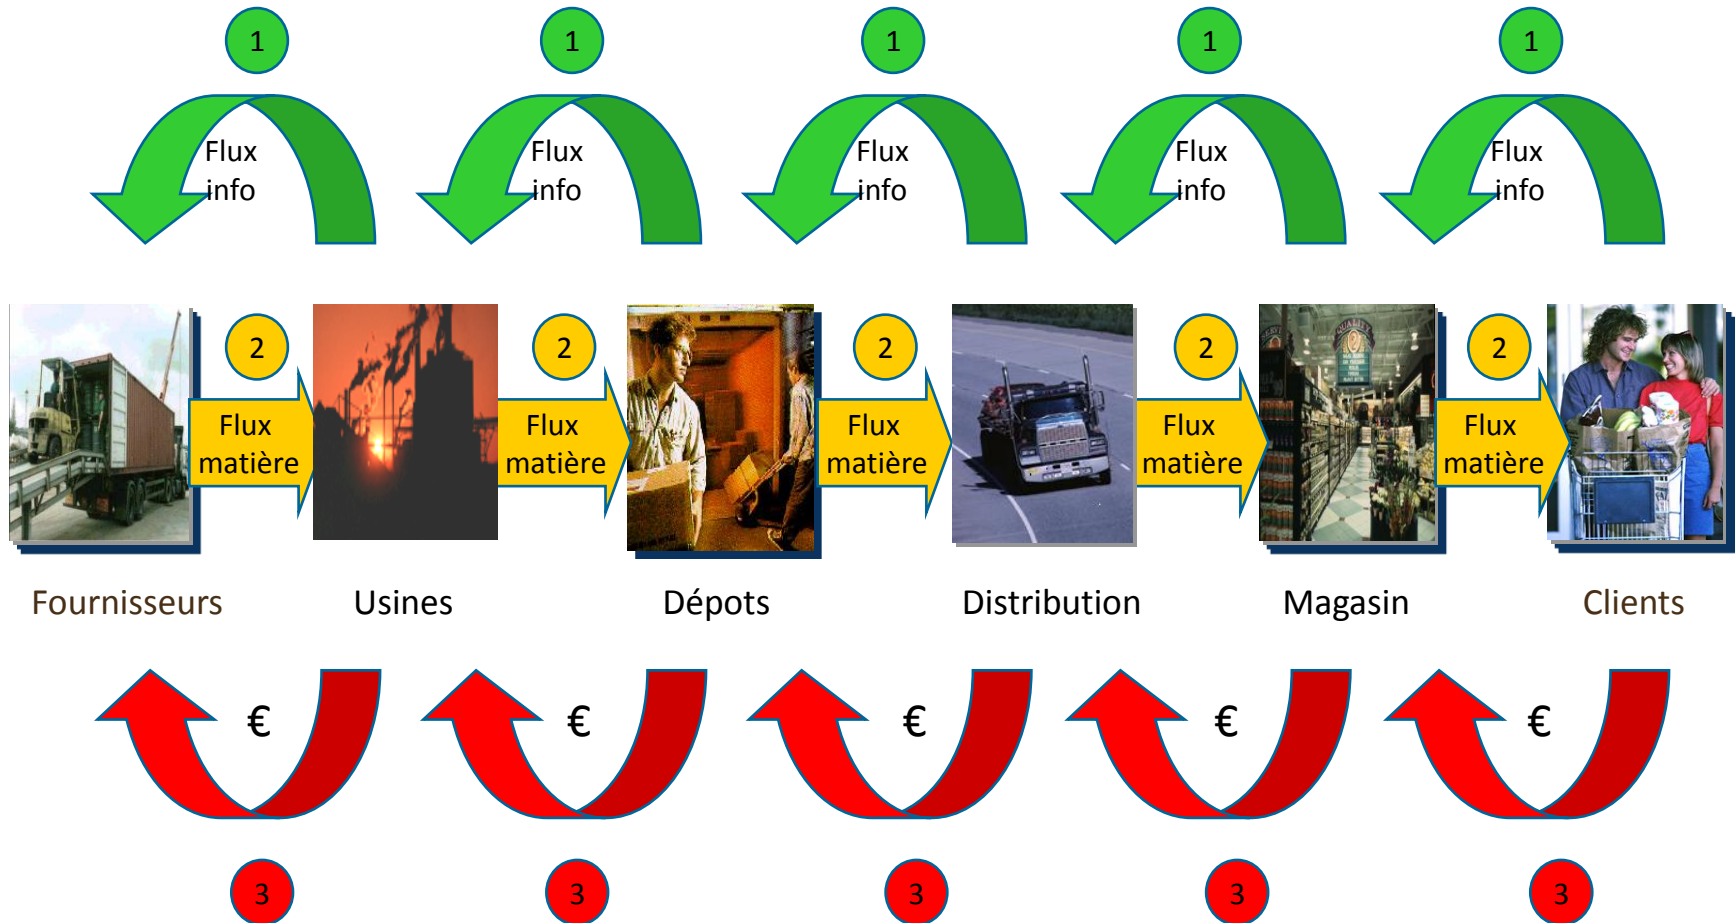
1 1 1 1 1

Flux info Flux info Flux info Flux info Flux info

2 Flux matière 2 Flux matière 2 Flux matière 2 Flux matière 2 Flux matière

Fournisseurs Usines Dépots Distribution Magasin Clients

€ € € € €

3 3 3 3 3